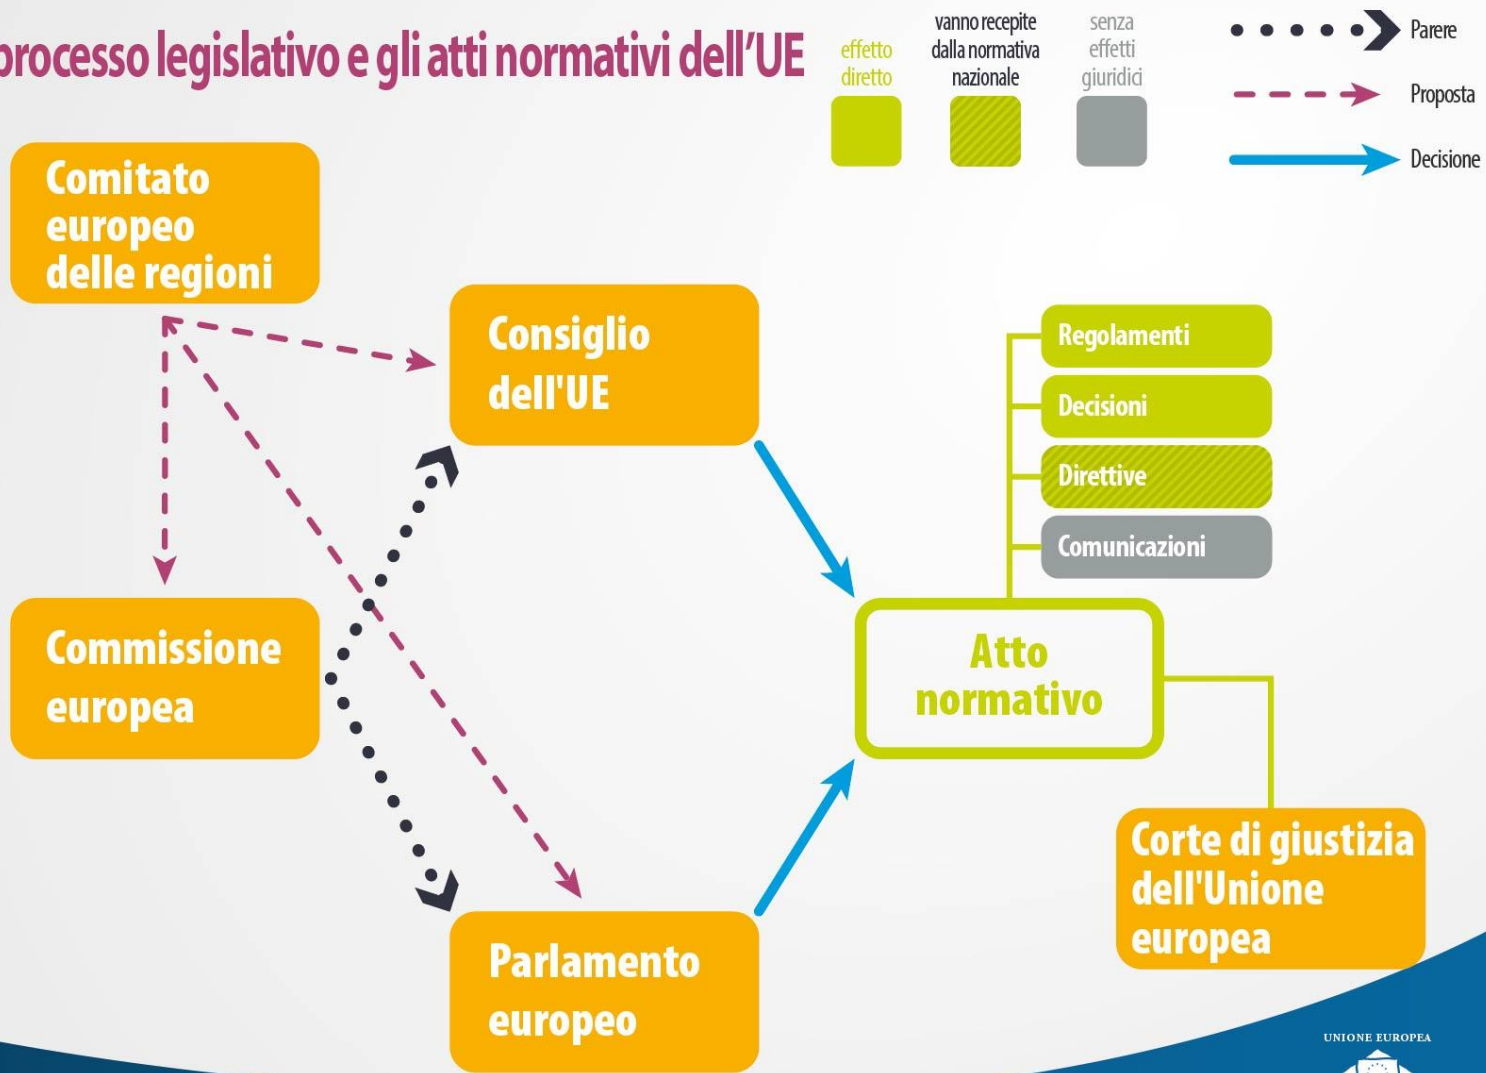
processo legislativo e gli atti normativi dell'UE

effetto diretto

vanno recepite dalla normativa nazionale

senza effetti giuridici

Parere

Proposta

Decisione

Comitato europeo delle regioni

Consiglio dell'UE

Regolamenti

Decisioni

Direttive

Comunicazioni

Commissione europea

Atto normativo

Corte di giustizia dell'Unione europea

Parlamento europeo

UNIONE EUROPEA